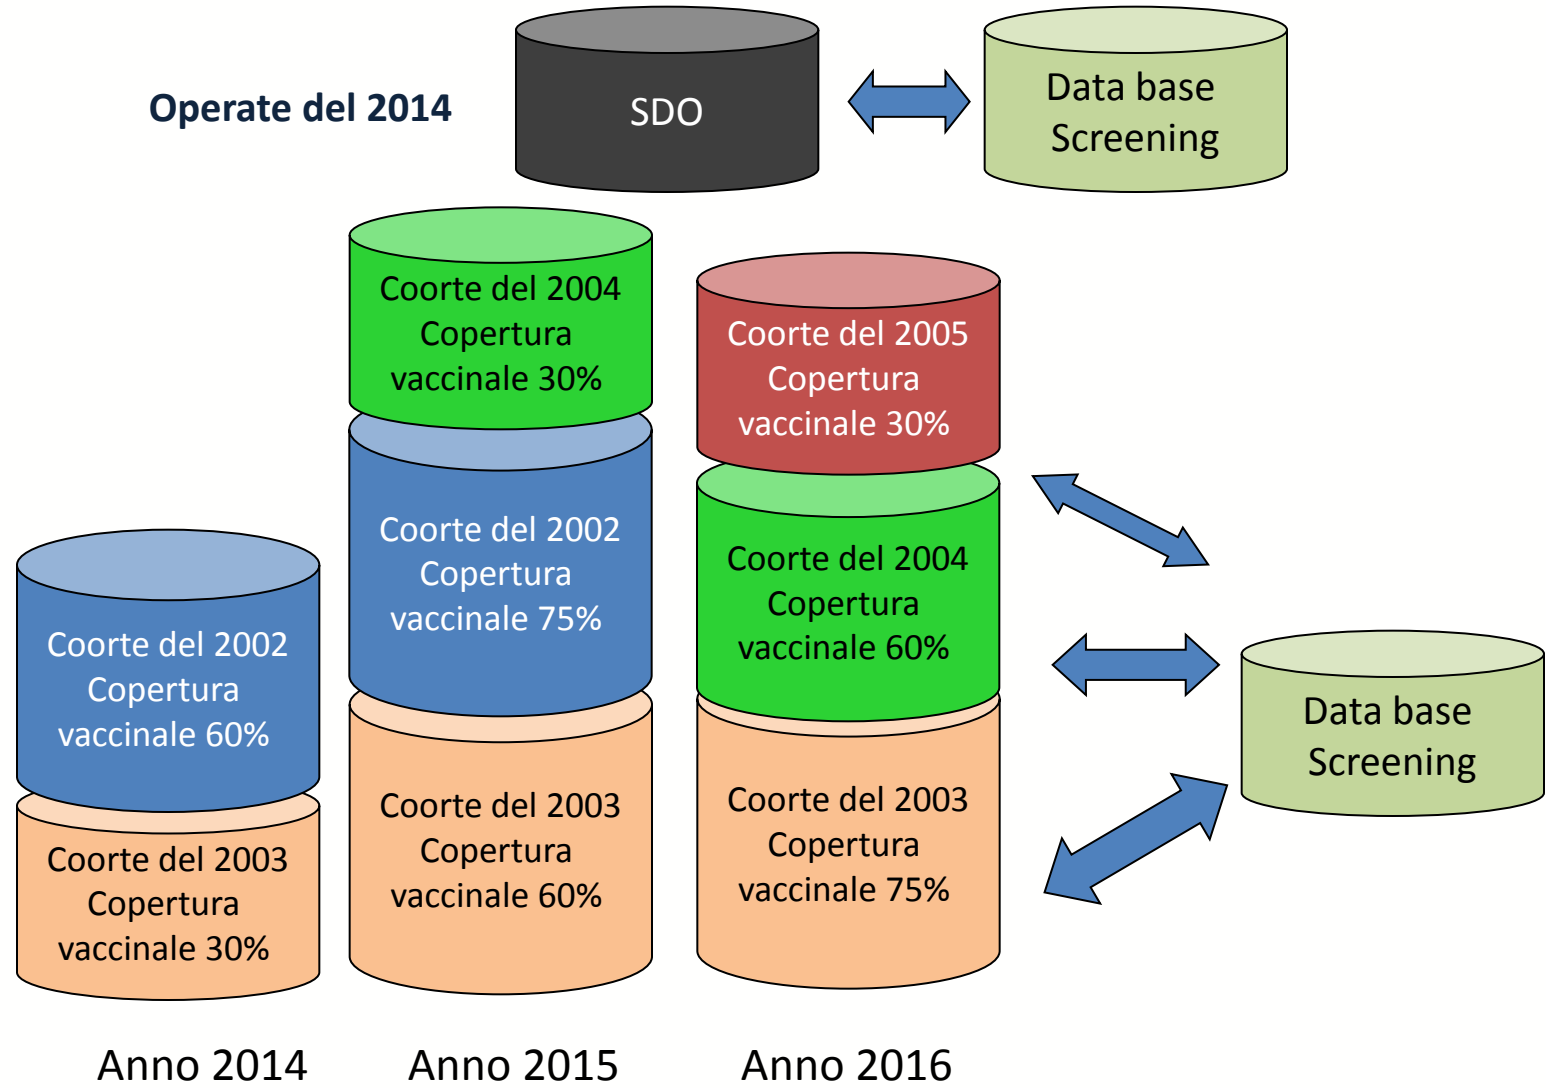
Operate del 2014

SDO

Data base Screening

Coorte del 2004 Copertura vaccinale 30%

Coorte del 2005 Copertura vaccinale 30%

Coorte del 2002 Copertura vaccinale 75%

Coorte del 2004 Copertura vaccinale 60%

Coorte del 2002 Copertura vaccinale 60%

Data base Screening

Coorte del 2003 Copertura vaccinale 60%

Coorte del 2003 Copertura vaccinale 75%

Coorte del 2003 Copertura vaccinale 30%

Anno 2014

Anno 2015

Anno 2016